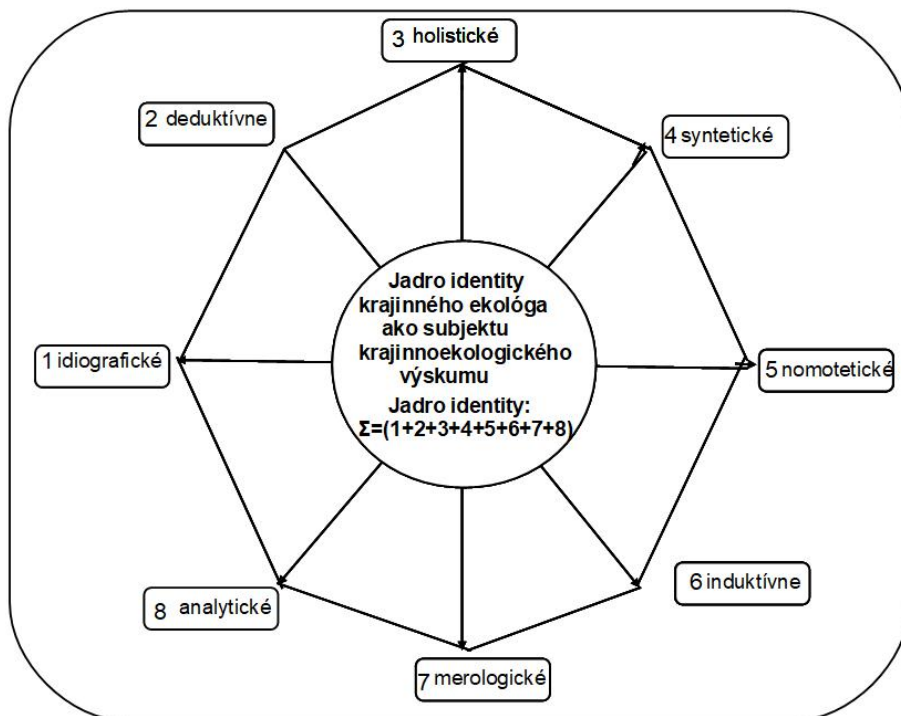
3 holistické

2 deduktívne

4 syntetické

Jadro identity krajinného ekológa ako subjektu krajinnoekologického výskumu

Jadro identity: $\Sigma=(1+2+3+4+5+6+7+8)$

1 idiografické

5 nomotetické

8 analytické

6 induktívne

7 merologické